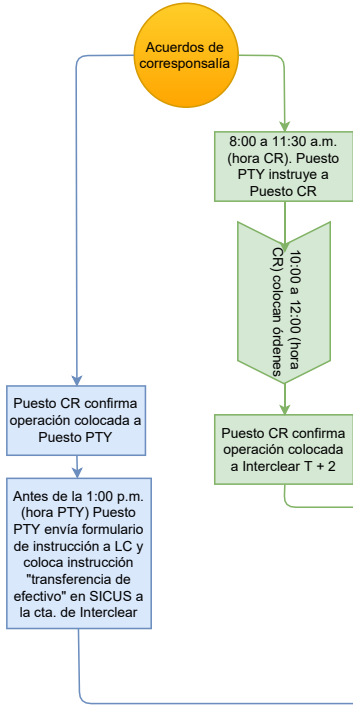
Acuerdos de corresponsalía

8:00 a 11:30 a.m. (hora CR). Puesto PTY instruye a Puesto CR

10:00 a 12:00 (hora CR) colocan órdenes

Puesto CR confirma operación colocada a Puesto PTY

Puesto CR confirma operación colocada a Interclear T + 2

Antes de la 1:00 p.m. (hora PTY) Puesto PTY envía formulario de instrucción a LC y coloca instrucción "transferencia de efectivo" en SICUS a la cta. de Interclear